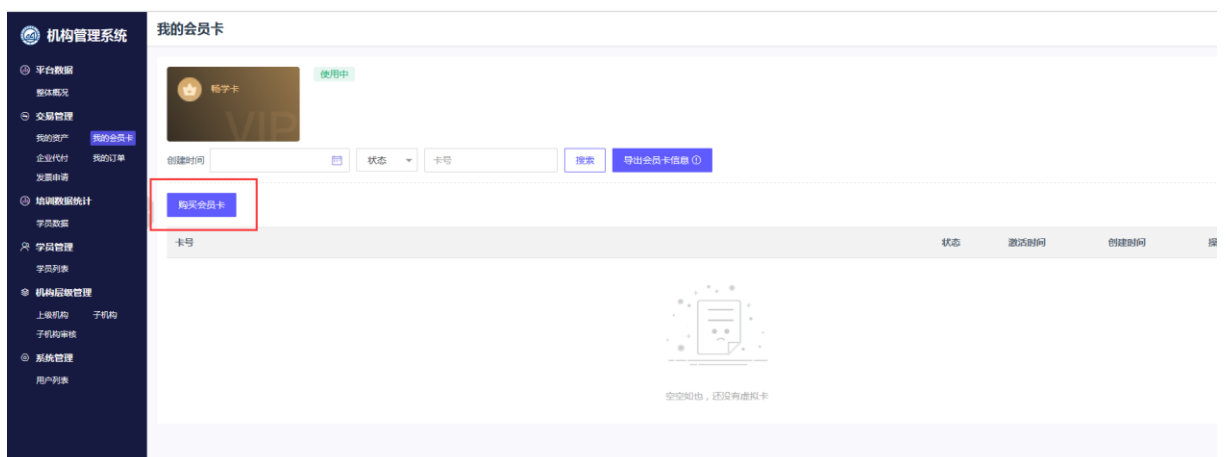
机构管理系统

平台数据
整体概况
交易管理
我的资产
我的会员卡
企业代付
我的订单
发票申请
培训数据统计
学员数据
学员管理
学员列表
机构层级管理
上级机构
子机构
子机构审核
系统管理
用户列表

我的会员卡

畅学卡
VIP
使用中

创建时间
状态
卡号
搜索
导出会员卡信息 ⓘ

购买会员卡

| 卡号 | 状态 | 激活时间 | 创建时间 | 操 |
|---|---|---|---|---|

空空如也，还没有虚拟卡